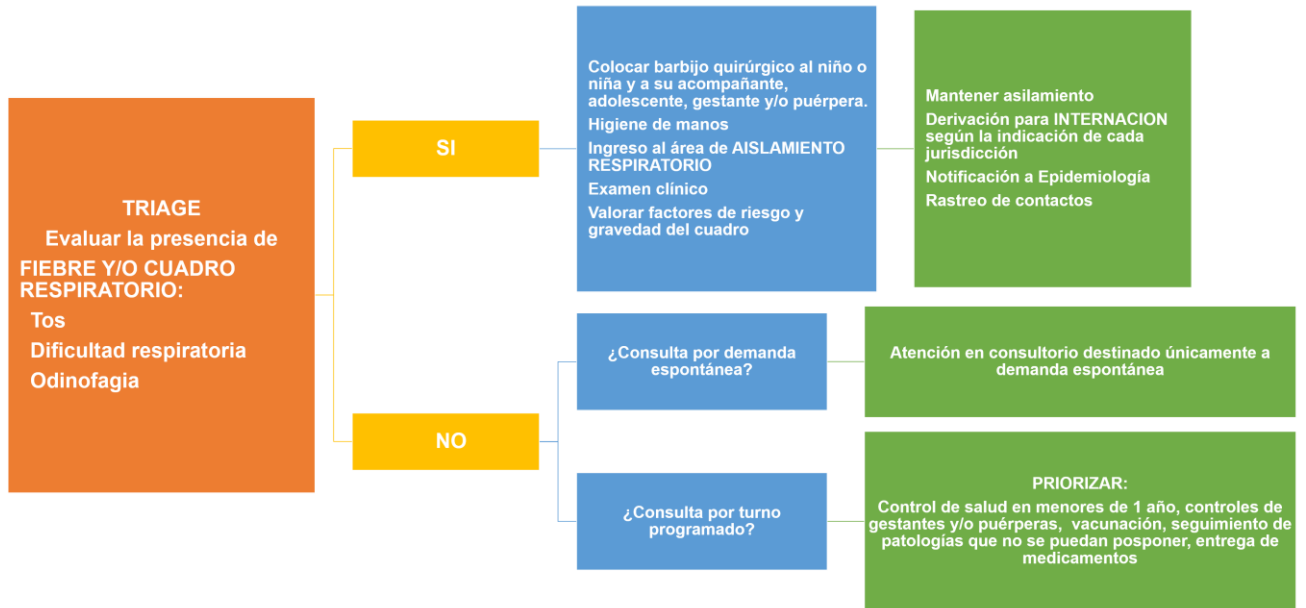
TRIAGE
Evaluar la presencia de
FIEBRE Y/O CUADRO RESPIRATORIO:
Tos
Dificultad respiratoria
Odinofagia

SI

Colocar barbijo quirúrgico al niño o niña y a su acompañante, adolescente, gestante y/o puérpera.
Higiene de manos
Ingreso al área de AISLAMIENTO RESPIRATORIO
Examen clínico
Valorar factores de riesgo y gravedad del cuadro

Mantener asilamiento
Derivación para INTERNACION según la indicación de cada jurisdicción
Notificación a Epidemiología
Rastreo de contactos

NO

¿Consulta por demanda espontánea?

Atención en consultorio destinado únicamente a demanda espontánea

¿Consulta por turno programado?

PRIORIZAR:
Control de salud en menores de 1 año, controles de gestantes y/o puérperas, vacunación, seguimiento de patologías que no se puedan posponer, entrega de medicamentos